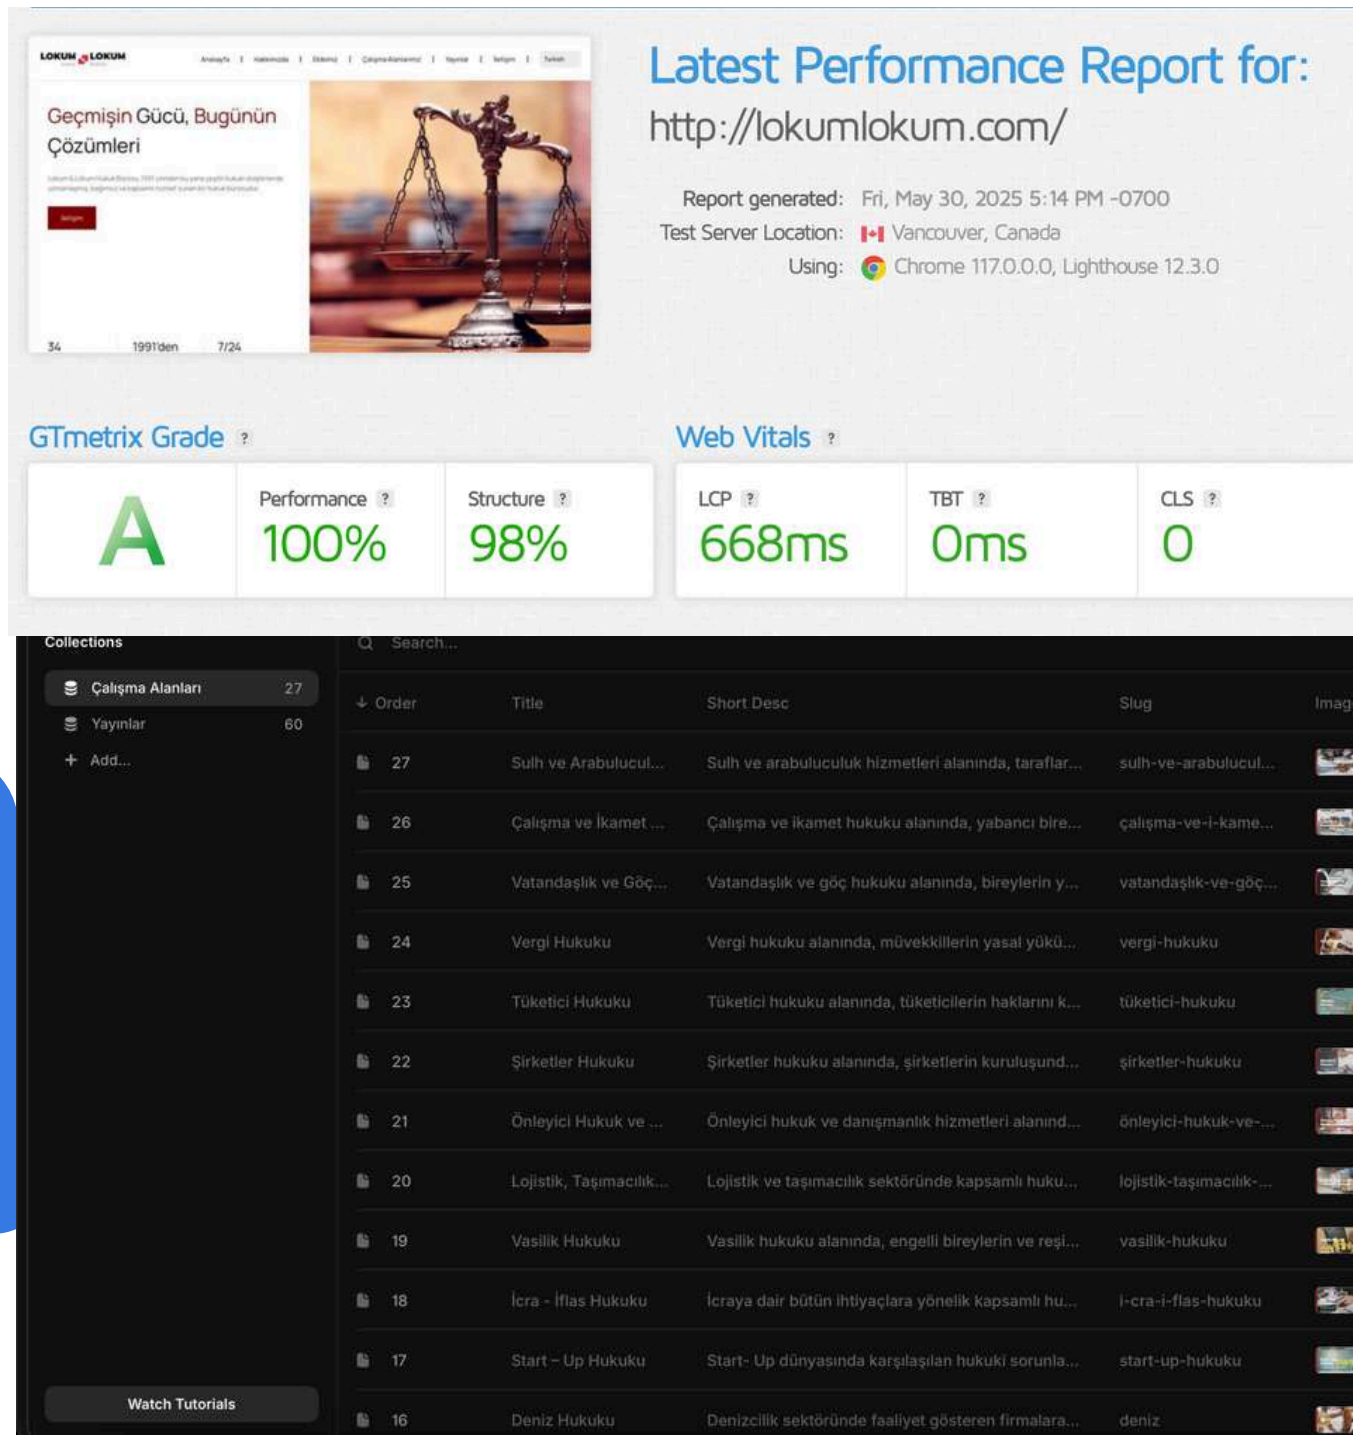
LOKUM LOKUM

Anasayfa | Hakkımızda | Ekibimiz | Çalışma Alanlarımız | Yayınlar | İletişim | Türkçe

Geçmişin Gücü, Bugünün Çözümleri

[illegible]

İletişim

34 1991'den 7/24

Latest Performance Report for:
http://lokumlokum.com/

Report generated: Fri, May 30, 2025 5:14 PM -0700
Test Server Location: Vancouver, Canada
Using: Chrome 117.0.0.0, Lighthouse 12.3.0

GTmetrix Grade ?

A

Performance ? 100%

Structure ? 98%

Web Vitals ?

LCP ? 668ms

TBT ? 0ms

CLS ? 0

Collections

Çalışma Alanları 27
Yayınlar 60
+ Add...

Watch Tutorials

Search...

| Order | Title | Short Desc | Slug | Imag |
|---|---|---|---|---|
| 27 | Sulh ve Arabulucul... | Sulh ve arabuluculuk hizmetleri alanında, taraflar... | sulh-ve-arabulucul... | |
| 26 | Çalışma ve İkamet ... | Çalışma ve ikamet hukuku alanında, yabancı bire... | çalışma-ve-i-kame... | |
| 25 | Vatandaşlık ve Göç... | Vatandaşlık ve göç hukuku alanında, bireylerin y... | vatandaşlık-ve-göç... | |
| 24 | Vergi Hukuku | Vergi hukuku alanında, müvekkillerin yasal yükü... | vergi-hukuku | |
| 23 | Tüketici Hukuku | Tüketici hukuku alanında, tüketicilerin haklarını k... | tüketici-hukuku | |
| 22 | Şirketler Hukuku | Şirketler hukuku alanında, şirketlerin kuruluşund... | şirketler-hukuku | |
| 21 | Önleyici Hukuk ve ... | Önleyici hukuk ve danışmanlık hizmetleri alanınd... | önleyici-hukuk-ve-... | |
| 20 | Lojistik, Taşımacılık... | Lojistik ve taşımacılık sektöründe kapsamlı huku... | lojistik-taşımacılık-... | |
| 19 | Vasilik Hukuku | Vasilik hukuku alanında, engelli bireylerin ve reşi... | vasilik-hukuku | |
| 18 | İcra - İflas Hukuku | İcraya dair bütün ihtiyaçlara yönelik kapsamlı hu... | i-cra-i-flas-hukuku | |
| 17 | Start – Up Hukuku | Start- Up dünyasında karşılaşılan hukuki sorunla... | start-up-hukuku | |
| 16 | Deniz Hukuku | Denizcilik sektöründe faaliyet gösteren firmalara... | deniz | |